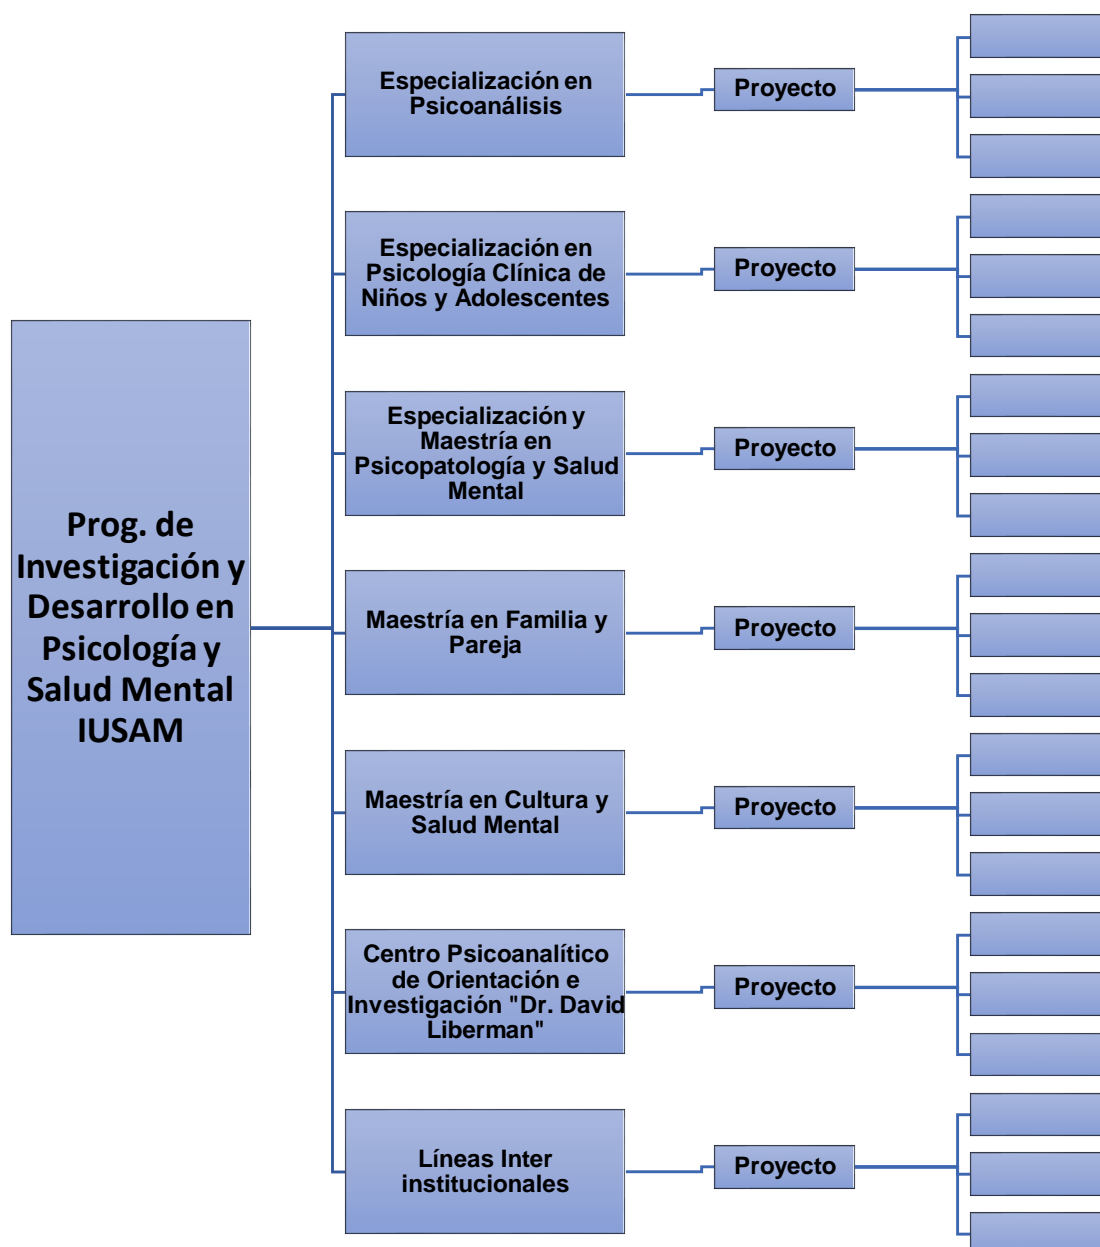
Prog. de Investigación y Desarrollo en Psicología y Salud Mental IUSAM

Especialización en Psicoanálisis

Proyecto

Especialización en Psicología Clínica de Niños y Adolescentes

Proyecto

Especialización y Maestría en Psicopatología y Salud Mental

Proyecto

Maestría en Familia y Pareja

Proyecto

Maestría en Cultura y Salud Mental

Proyecto

Centro Psicoanalítico de Orientación e Investigación "Dr. David Liberman"

Proyecto

Líneas Inter institucionales

Proyecto